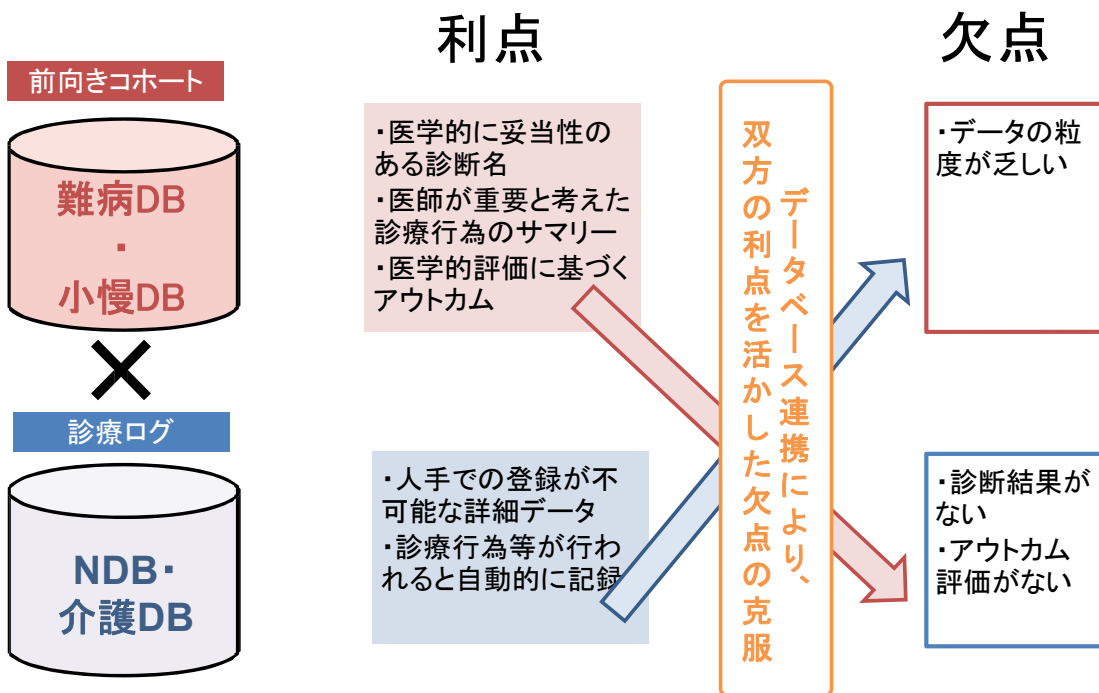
前向きコホート

難病DB
・
小慢DB

×

診療ログ

NDB・
介護DB

利点

・医学的に妥当性のある診断名
・医師が重要と考えた診療行為のサマリー
・医学的評価に基づくアウトカム

・人手での登録が不可能な詳細データ
・診療行為等が行われると自動的に記録

データベース連携により、
双方の利点を活かした欠点の克服

欠点

・データの粒度が乏しい

・診断結果がない
・アウトカム評価がない